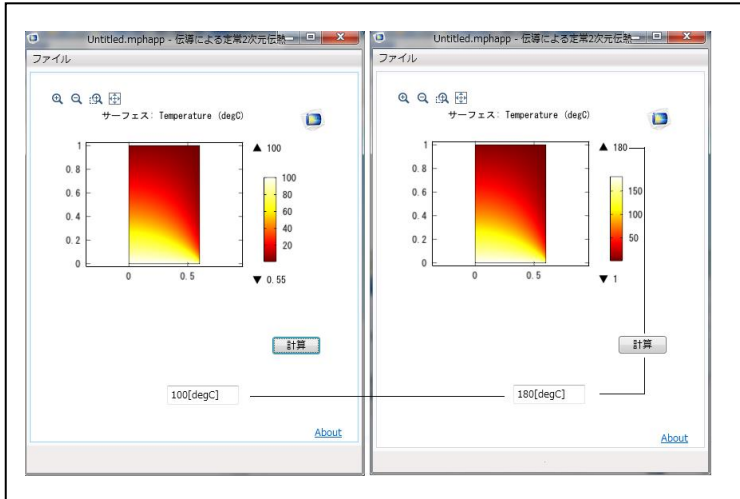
Untitled.mphapp - 伝導による定常2次元伝熱
ファイル

サーフェス: Temperature (degC)

1
0.8
0.6
0.4
0.2
0
0
0.5

▲ 100
100
80
60
40
20
▼ 0.55

計算

100[degC]

About

Untitled.mphapp - 伝導による定常2次元伝熱
ファイル

サーフェス: Temperature (degC)

1
0.8
0.6
0.4
0.2
0
0
0.5

▲ 180
150
100
50
▼ 1

計算

180[degC]

About